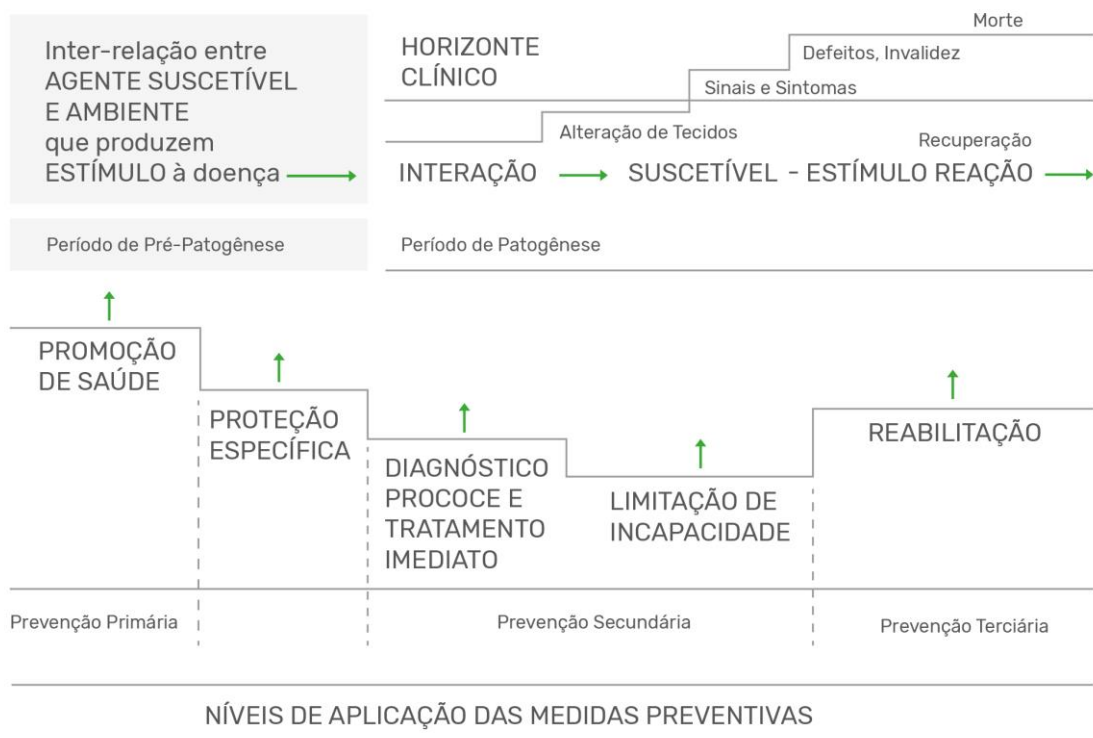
Inter-relação entre AGENTE SUSCETÍVEL E AMBIENTE que produzem ESTÍMULO à doença

HORIZONTE CLÍNICO

Morte

Defeitos, Invalidez

Sinais e Sintomas

Alteração de Tecidos

Recuperação

INTERAÇÃO

SUSCETÍVEL - ESTÍMULO REAÇÃO

Período de Pré-Patogênese

Período de Patogênese

PROMOÇÃO DE SAÚDE

PROTEÇÃO ESPECÍFICA

DIAGNÓSTICO PROCOCE E TRATAMENTO IMEDIATO

LIMITAÇÃO DE INCAPACIDADE

REABILITAÇÃO

Prevenção Primária

Prevenção Secundária

Prevenção Terciária

NÍVEIS DE APLICAÇÃO DAS MEDIDAS PREVENTIVAS